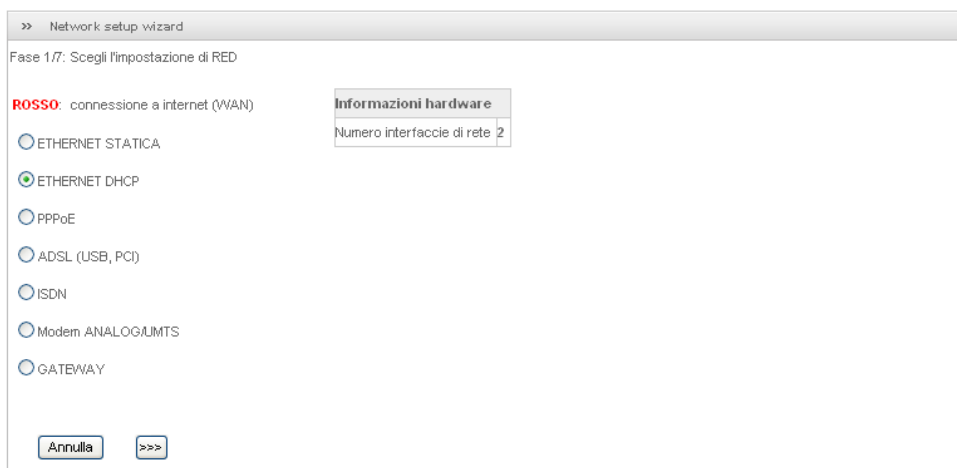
>> Network setup wizard

Fase 1/7: Scegli l'impostazione di RED

ROSSO: connessione a internet (WAN)

| Informazioni hardware | |
|---|---|
| Numero interfaccie di rete | 2 |

ETHERNET STATICA

ETHERNET DHCP

PPPoE

ADSL (USB, PCI)

ISDN

Modem ANALOG/UMTS

GATEWAY

Annulla >>>